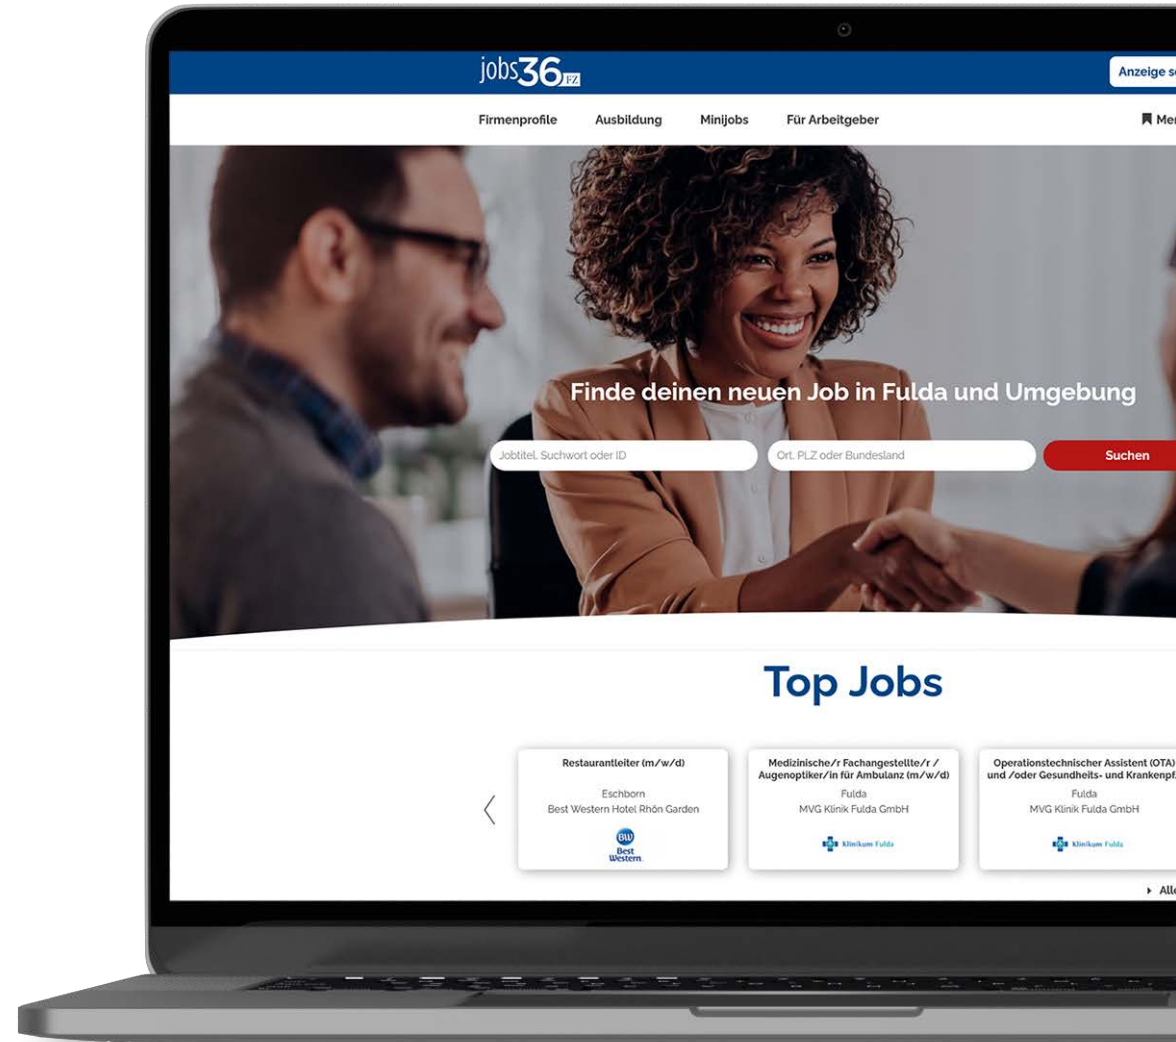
jobs36 FZ

Anzeige s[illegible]

Firmenprofile Ausbildung Minijobs Für Arbeitgeber

Me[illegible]

Finde deinen neuen Job in Fulda und Umgebung

Jobtitel, Suchwort oder ID

Ort, PLZ oder Bundesland

Suchen

Top Jobs

Restaurantleiter (m/w/d)
Eschborn
Best Western Hotel Rhön Garden
BW Best Western

Medizinische/r Fachangestellte/r / Augenoptiker/in für Ambulanz (m/w/d)
Fulda
MVG Klinik Fulda GmbH
Klinikum Fulda

Operationstechnischer Assistent (OTA) und /oder Gesundheits- und Krankenpf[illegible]
Fulda
MVG Klinik Fulda GmbH
Klinikum Fulda

Alle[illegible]